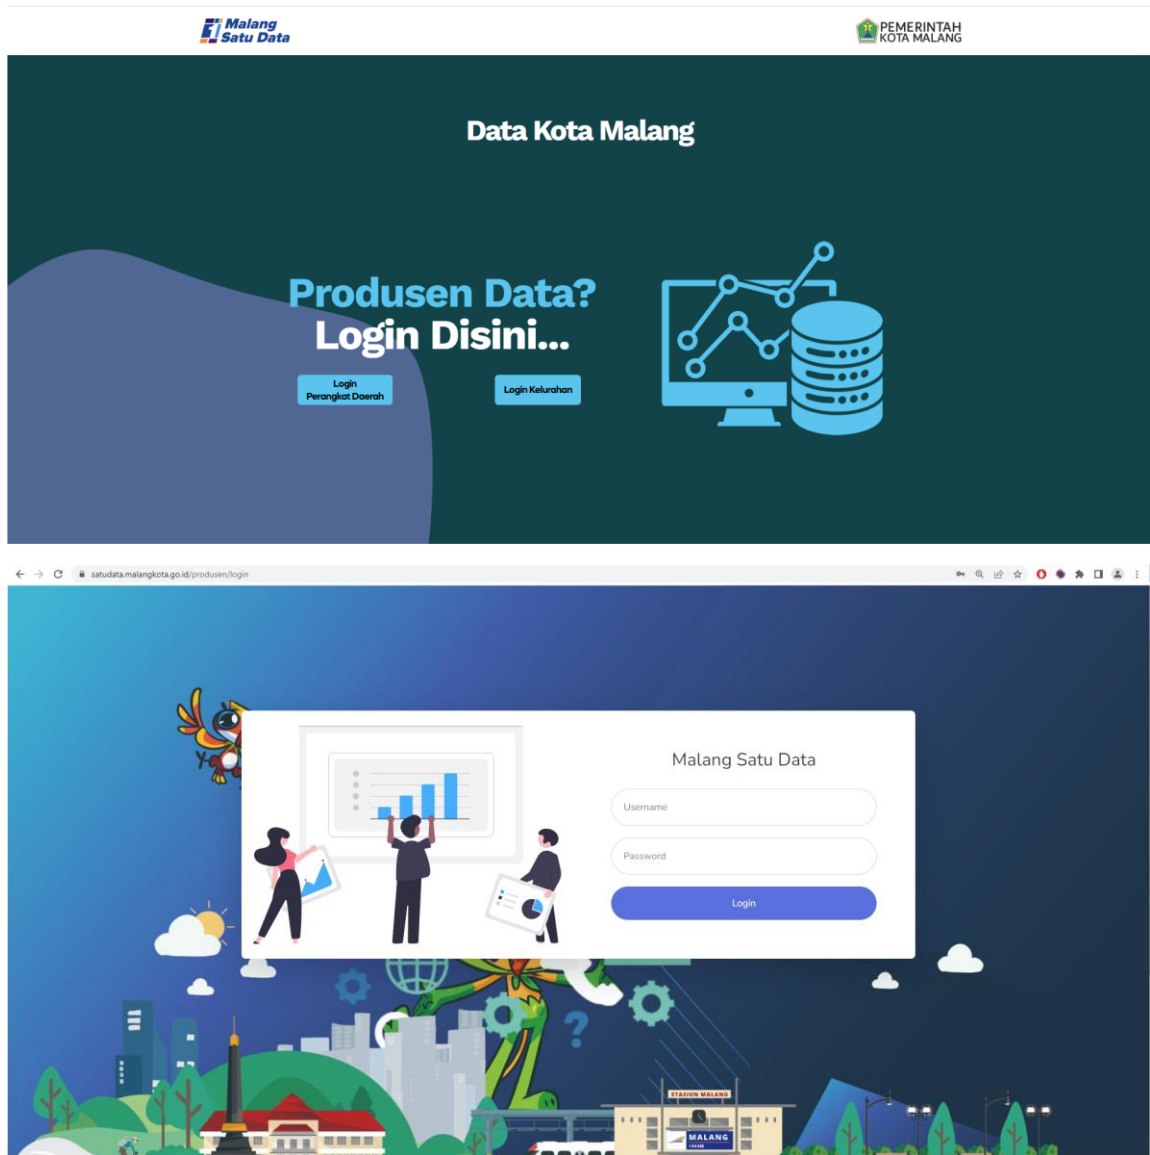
Malang Satu Data

PEMERINTAH KOTA MALANG

Data Kota Malang

Produsen Data?
Login Disini...

Login Perangkat Daerah

Login Kelurahan

satudata.malangkota.go.id/produsen/login

Malang Satu Data

Username

Password

Login

STASIUN MALANG

MALANG